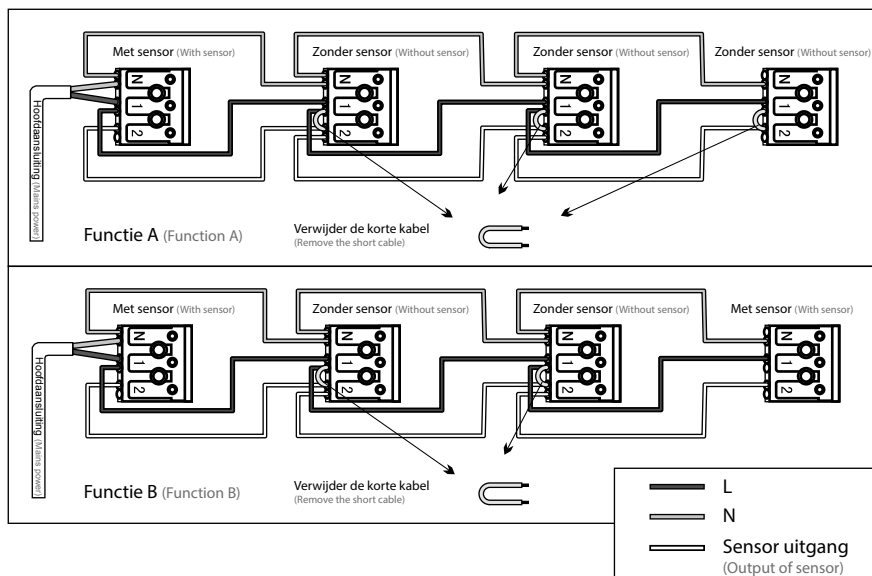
Met sensor (With sensor)
Zonder sensor (Without sensor)
Zonder sensor (Without sensor)
Zonder sensor (Without sensor)

N
1
2
N
1
2
N
1
2
N
1
2

Hoofdaansluiting (Mains power)

Functie A (Function A)

Verwijder de korte kabel
(Remove the short cable)

Met sensor (With sensor)
Zonder sensor (Without sensor)
Zonder sensor (Without sensor)
Met sensor (With sensor)

N
1
2
N
1
2
N
1
2
N
1
2

Hoofdaansluiting (Mains power)

Functie B (Function B)

Verwijder de korte kabel
(Remove the short cable)

L
N
Sensor uitgang
(Output of sensor)